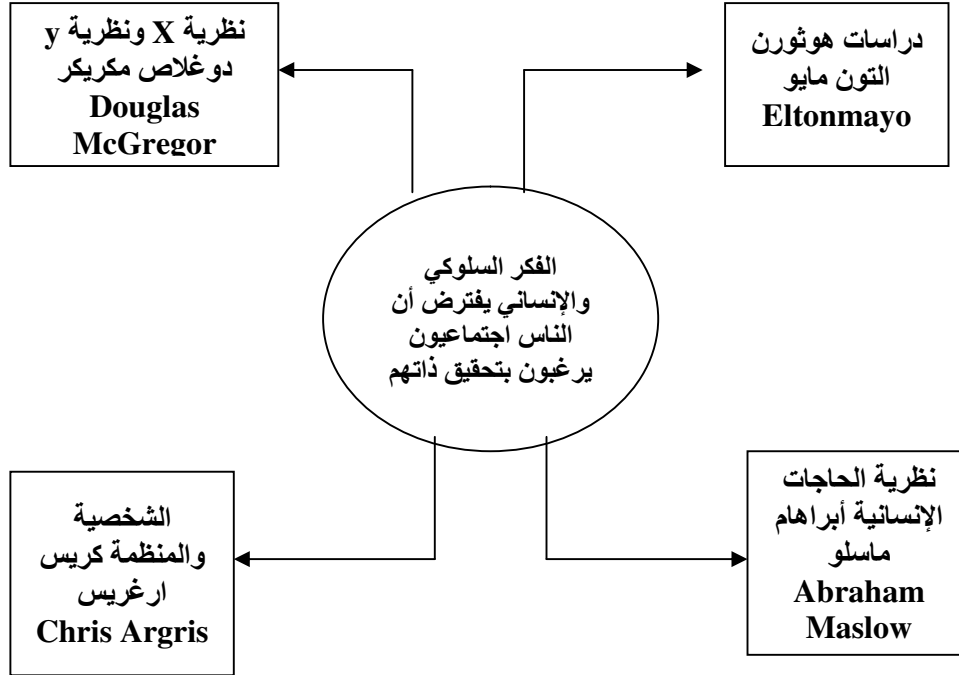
دراسات هوثورن
التون مايو
Eltonmayo

نظرية X ونظرية y
دوغلاص مكريكر
Douglas McGregor

الفكر السلوكي والإنساني يفترض أن الناس اجتماعيون يرغبون بتحقيق ذاتهم

نظرية الحاجات الإنسانية أبراهام ماسلو
Abraham Maslow

الشخصية والمنظمة كريس ارغريس
Chris Argris